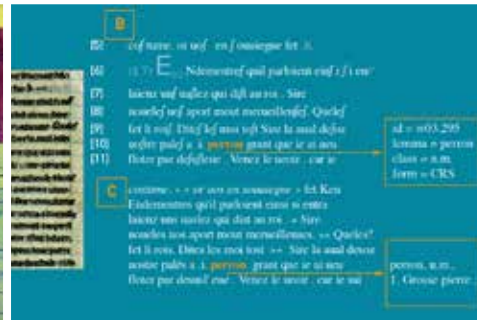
B

[5] uoſ nauie . ui uoſ en ſ onnaigne fet . k.

[6] (1.7) E... Ndementreſ quil parloient enſi ſ i en

[7] laiens uns uallez qui diſt au roi . Sire

[8] nouleſ uoſ aport mout merueillouſeſ. Queleſ

[9] fet li roiſ. Diteſ leſ moi toſt Sire la aual deſoz

[10] noſtre paleſ a . i. perron grant que ie ui neu

[11] floter par deſſelene . Venez le ueoir . car ie

id = ...
lemma = perron
class = n.m.
form = CRS

C

coisine. + + ‹ or uos en soumaigne › fet Keu

Endementres quil parloient ensi si entra

laiens uns uaslez qui dist au roi. « Sire

noueles uos aport mout merueilleuses. »« Queles?

fet li rois. Dites les moi tost » « Sire la aual deso

nostre palés a .i. perron grant que ie ui neu

floter par desus l'eve . Venez le veoir . car je sai

perron, n.m.,
1. Grosse pierre